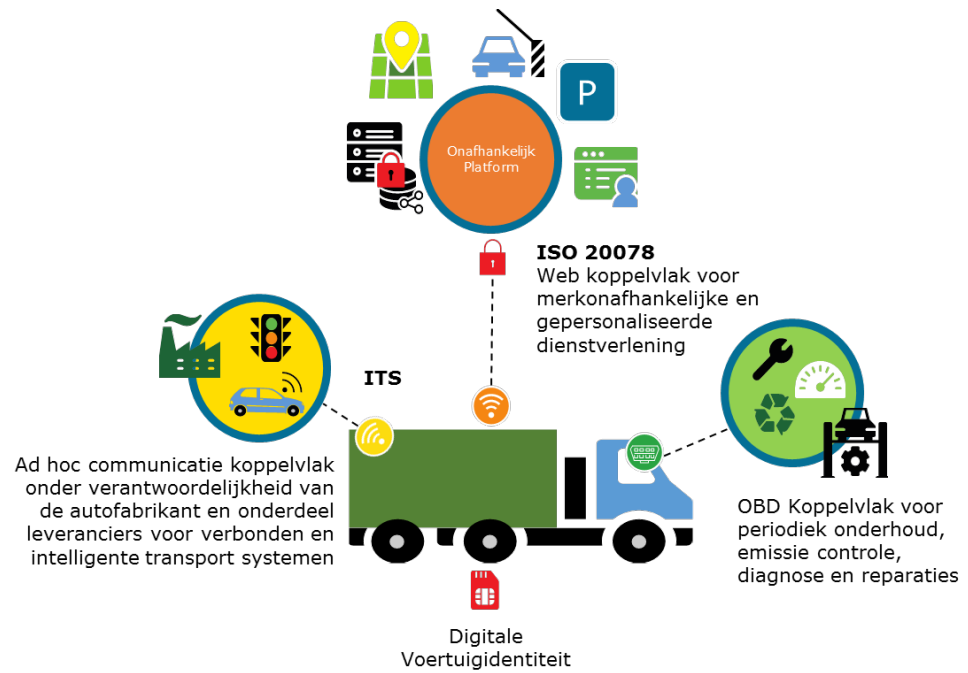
P

Onafhankelijk Platform

ISO 20078
Web koppelvlak voor merkonafhankelijke en gepersonaliseerde dienstverlening

ITS

Ad hoc communicatie koppelvlak onder verantwoordelijkheid van de autofabrikant en onderdeel leveranciers voor verbonden en intelligente transport systemen

OBD Koppelvlak voor periodiek onderhoud, emissie controle, diagnose en reparaties

Digitale Voertuigidentiteit